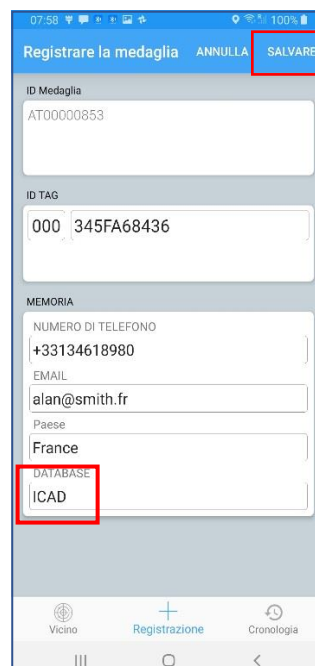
07:58 100%

Registrare la medaglia ANNULLA SALVARE

ID Medaglia

AT00000853

ID TAG

000 345FA68436

MEMORIA

NUMERO DI TELEFONO

+33134618980

EMAIL

alan@smith.fr

Paese

France

DATABASE

ICAD

Vicino Registrazione Cronologia